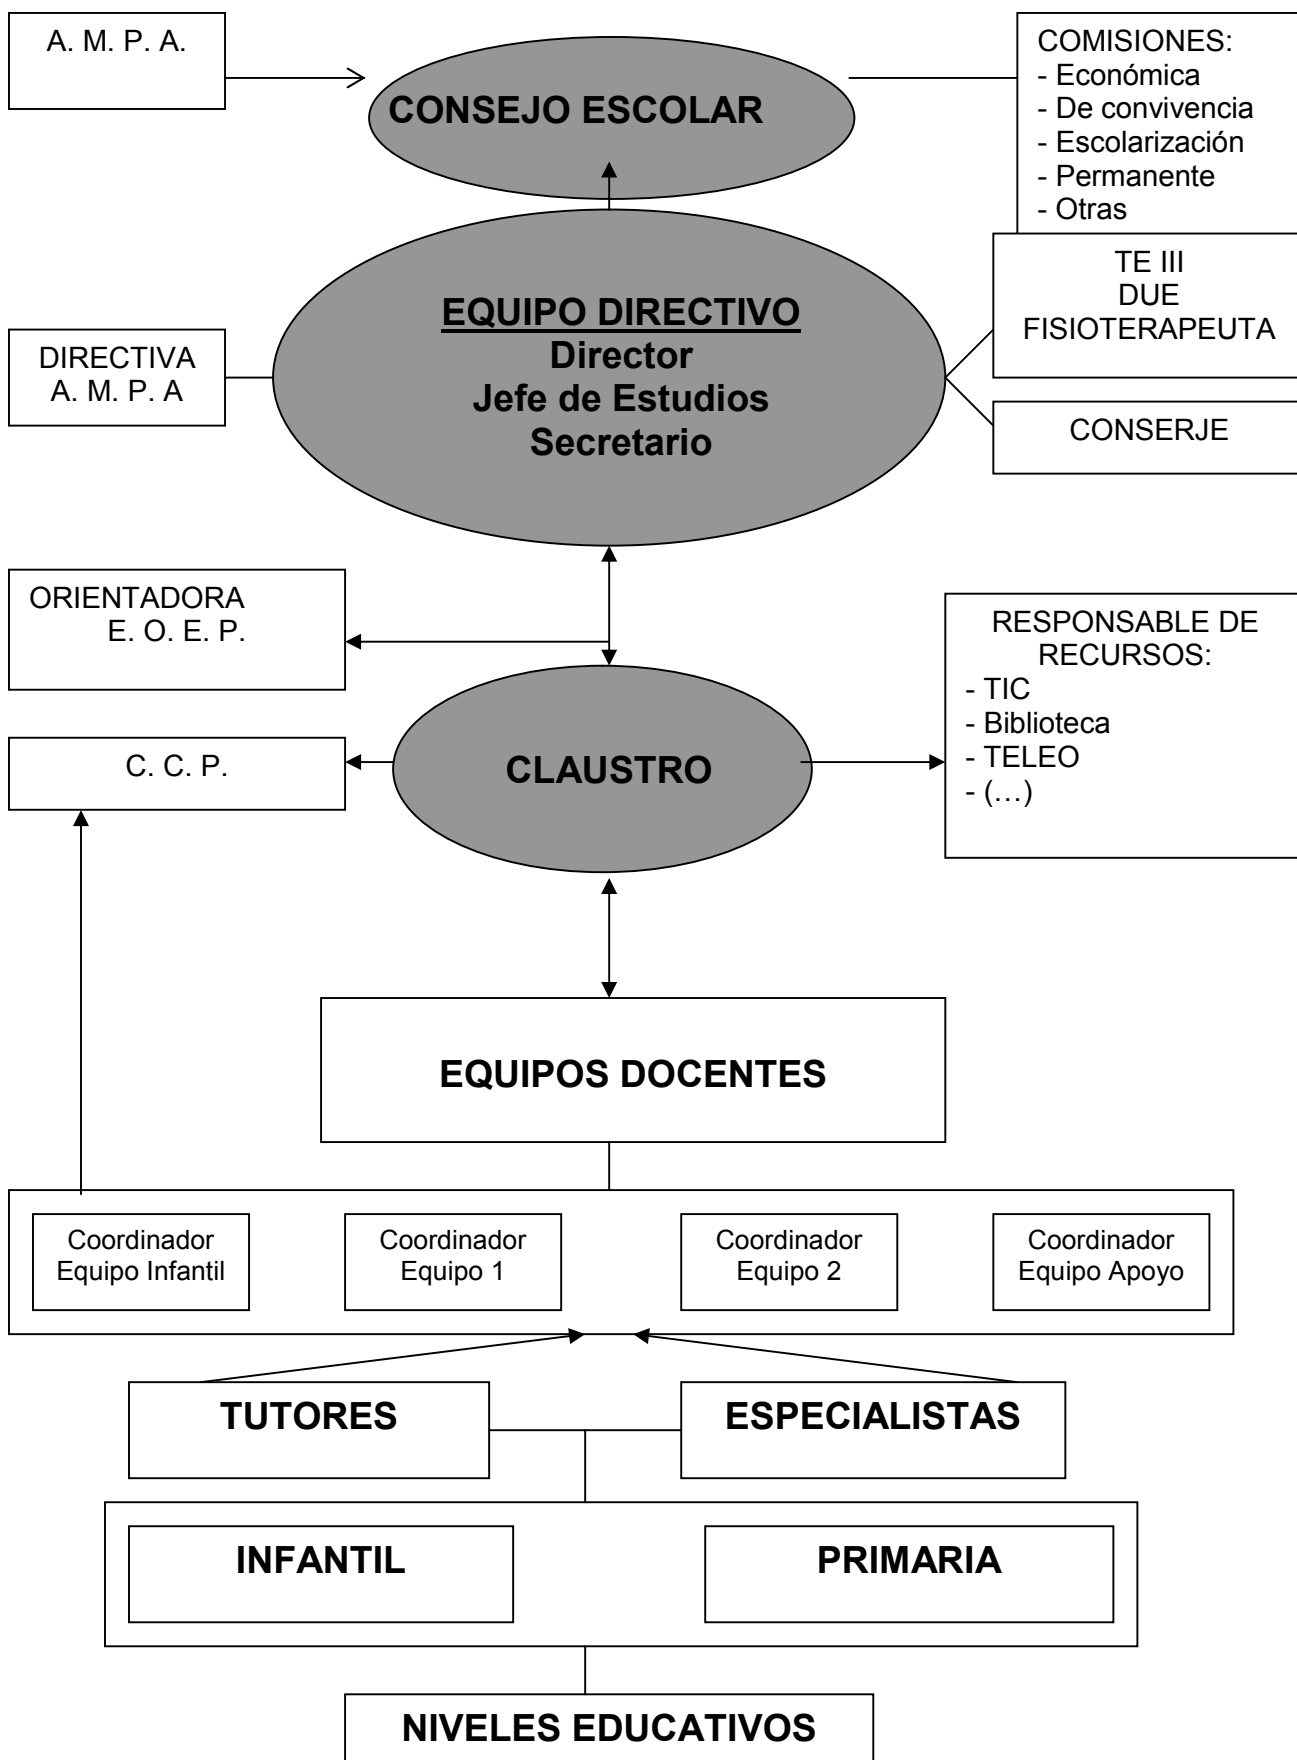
A. M. P. A.

CONSEJO ESCOLAR

COMISIONES:
- Económica
- De convivencia
- Escolarización
- Permanente
- Otras

DIRECTIVA
A. M. P. A

EQUIPO DIRECTIVO
Director
Jefe de Estudios
Secretario

TE III
DUE
FISIOTERAPEUTA

CONSERJE

ORIENTADORA
E. O. E. P.

RESPONSABLE DE RECURSOS:
- TIC
- Biblioteca
- TELEO
- (…)

C. C. P.

CLAUSTRO

EQUIPOS DOCENTES

Coordinador Equipo Infantil

Coordinador Equipo 1

Coordinador Equipo 2

Coordinador Equipo Apoyo

TUTORES

ESPECIALISTAS

INFANTIL

PRIMARIA

NIVELES EDUCATIVOS